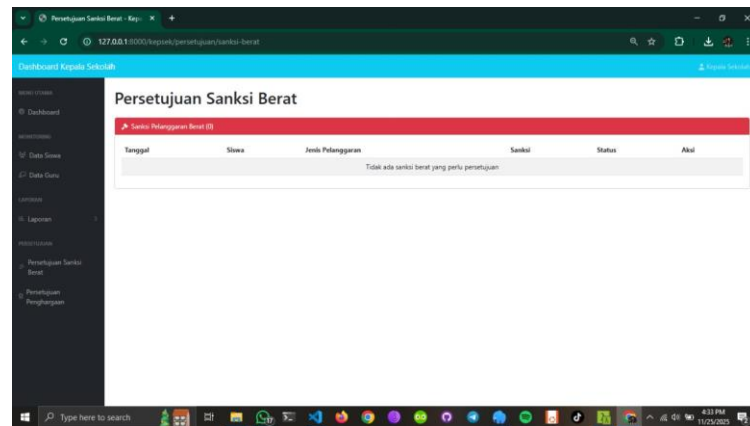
Persetujuan Sanksi Berat - Kep ×

127.0.0.1:8000/kepsek/persetujuan/sanksi-berat

Dashboard Kepala Sekolah

Kepala Sekolah

MENU UTAMA

Dashboard

MONITORING

Data Siswa

Data Guru

LAPORAN

Laporan

PERSETUJUAN

Persetujuan Sanksi Berat

Persetujuan Penghargaan

Persetujuan Sanksi Berat

Sanksi Pelanggaran Berat (0)

| Tanggal | Siswa | Jenis Pelanggaran | Sanksi | Status | Aksi |
|---|---|---|---|---|---|
| Tidak ada sanksi berat yang perlu persetujuan | | | | | |

Type here to search

4:33 PM
11/25/2025